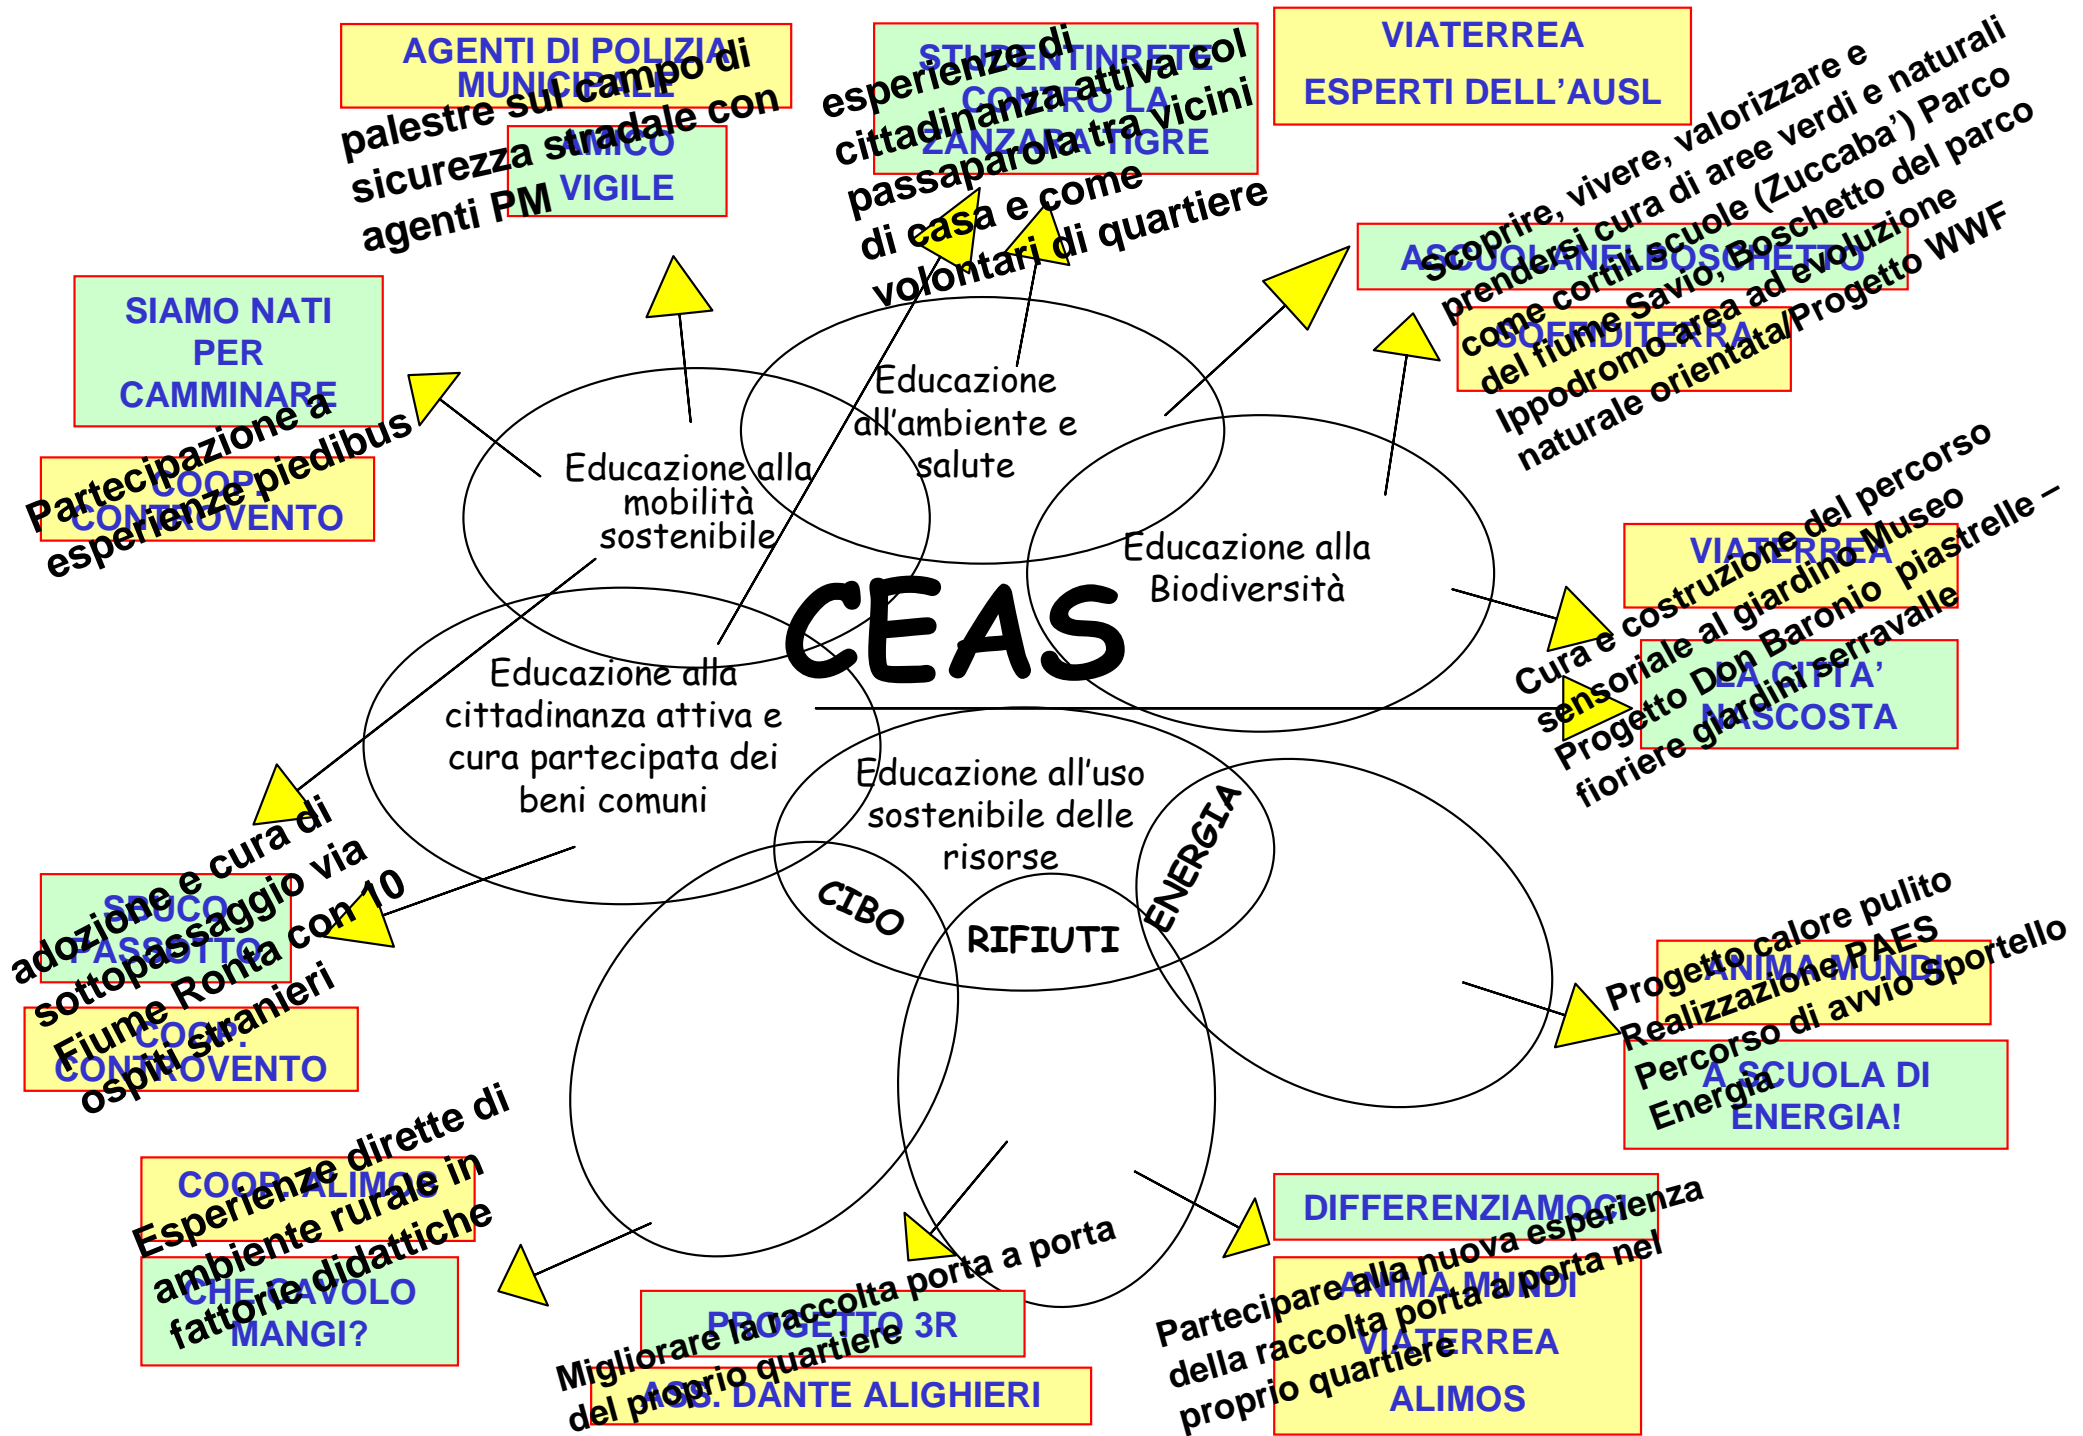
AGENTI DI POLIZIA MUNICIPALE

palestre sul campo di sicurezza stradale con agenti PM

AMICO VIGILE

STUDENTINRETE CONTRO LA ZANZARA TIGRE

esperienze di cittadinanza attiva col passaparola tra vicini di casa e come volontari di quartiere

VIATERREA

ESPERTI DELL'AUSL

Scoprire, vivere, valorizzare e prendersi cura di aree verdi e naturali come cortili scuole (Zuccaba') Parco del fiume Savio, Boschetto del parco Ippodromo area ad evoluzione naturale orientata/Progetto WWF

A SCUOLA NEL BOSCHETTO

COOP. DI TERRA

SIAMO NATI PER CAMMINARE

Partecipazione a esperienze piedibus

COOP. CONTROVENTO

Educazione alla mobilità sostenibile

Educazione all'ambiente e salute

Educazione alla Biodiversità

CEAS

VIATERREA

Cura e costruzione del percorso sensoriale al giardino Museo Progetto Don Baronio piastrelle – fioriere giardini serravalle

LA CITTA' NASCOSTA

Educazione alla cittadinanza attiva e cura partecipata dei beni comuni

Educazione all'uso sostenibile delle risorse

ENERGIA

CIBO

RIFIUTI

SBUCO PASSOTTO

adozione e cura di sottopassaggio via Fiume Ronta con 10 ospiti stranieri

COOP. CONTROVENTO

ANIMA MUNDI

Progetto calore pulito Realizzazione PAES Percorso di avvio Sportello Energia

A SCUOLA DI ENERGIA!

COOP. ALIMOS

Esperienze dirette di ambiente rurale in fattorie didattiche

CHE CAVOLO MANGI?

PROGETTO 3R

Migliorare la raccolta porta a porta del proprio quartiere

ASS. DANTE ALIGHIERI

DIFFERENZIAMOCI

Partecipare alla nuova esperienza della raccolta porta a porta nel proprio quartiere

ANIMA MUNDI

VIATERREA

ALIMOS